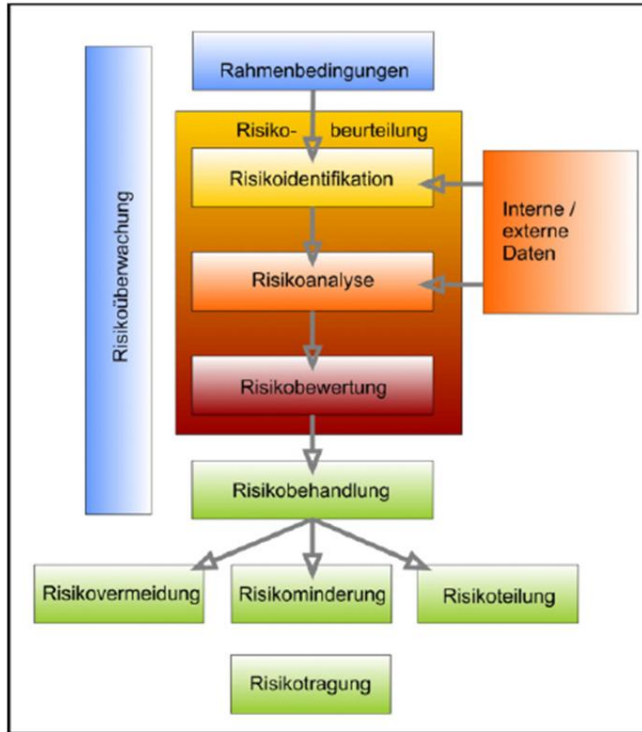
Risikoüberwachung

Rahmenbedingungen

Risiko- beurteilung

Risikoidentifikation

Interne / externe Daten

Risikoanalyse

Risikobewertung

Risikobehandlung

Risikovermeidung

Risikominderung

Risikoteilung

Risikotragung